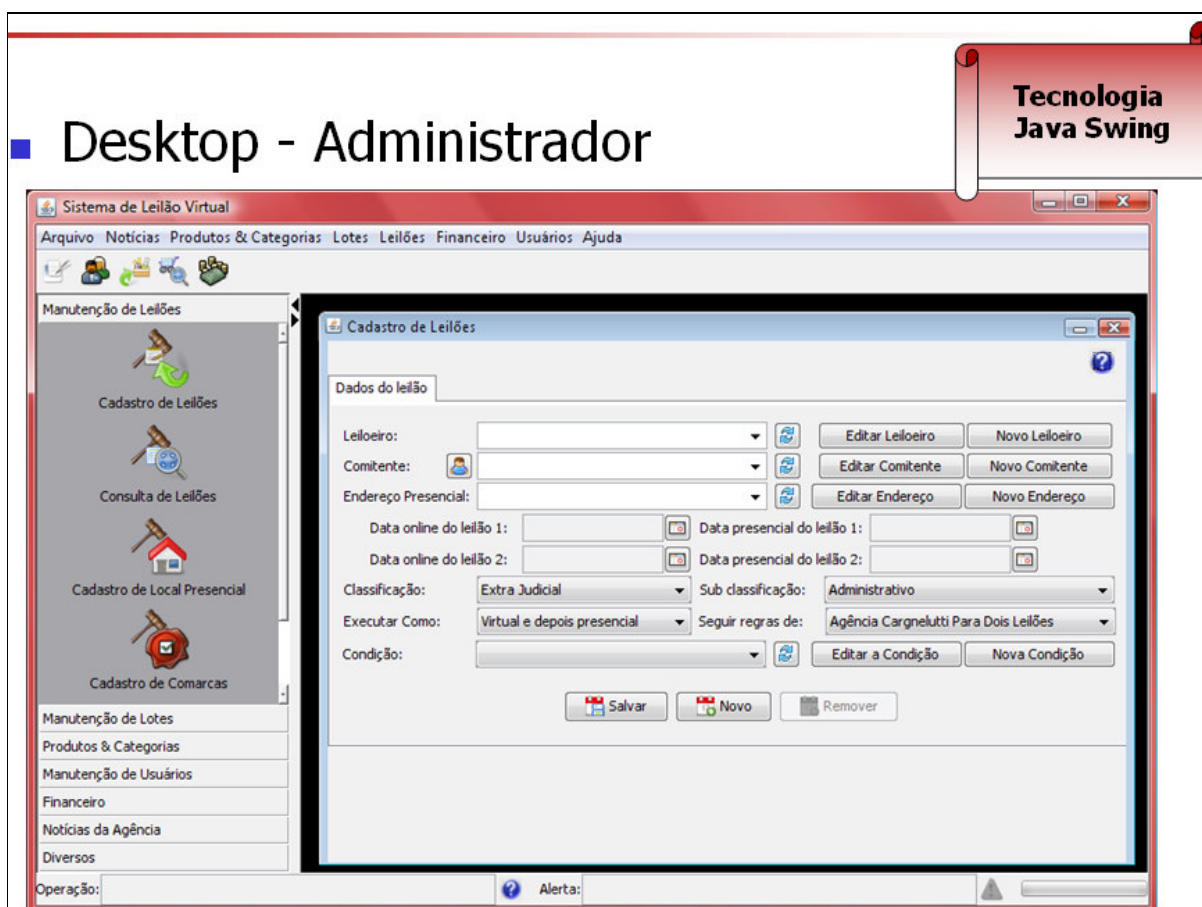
Desktop - Administrador

Tecnologia
Java Swing

Sistema de Leilão Virtual

Arquivo Notícias Produtos & Categorias Lotes Leilões Financeiro Usuários Ajuda

Manutenção de Leilões

Cadastro de Leilões

Consulta de Leilões

Cadastro de Local Presencial

Cadastro de Comarcas

Manutenção de Lotes

Produtos & Categorias

Manutenção de Usuários

Financeiro

Notícias da Agência

Diversos

Cadastro de Leilões

Dados do leilão

Leiloeiro: Editar Leiloeiro Novo Leiloeiro

Comitente: Editar Comitente Novo Comitente

Endereço Presencial: Editar Endereço Novo Endereço

Data online do leilão 1: Data presencial do leilão 1:

Data online do leilão 2: Data presencial do leilão 2:

Classificação: Extra Judicial Sub classificação: Administrativo

Executar Como: Virtual e depois presencial Seguir regras de: Agência Cargnelutti Para Dois Leilões

Condição: Editar a Condição Nova Condição

Salvar Novo Remover

Operação: Alerta: